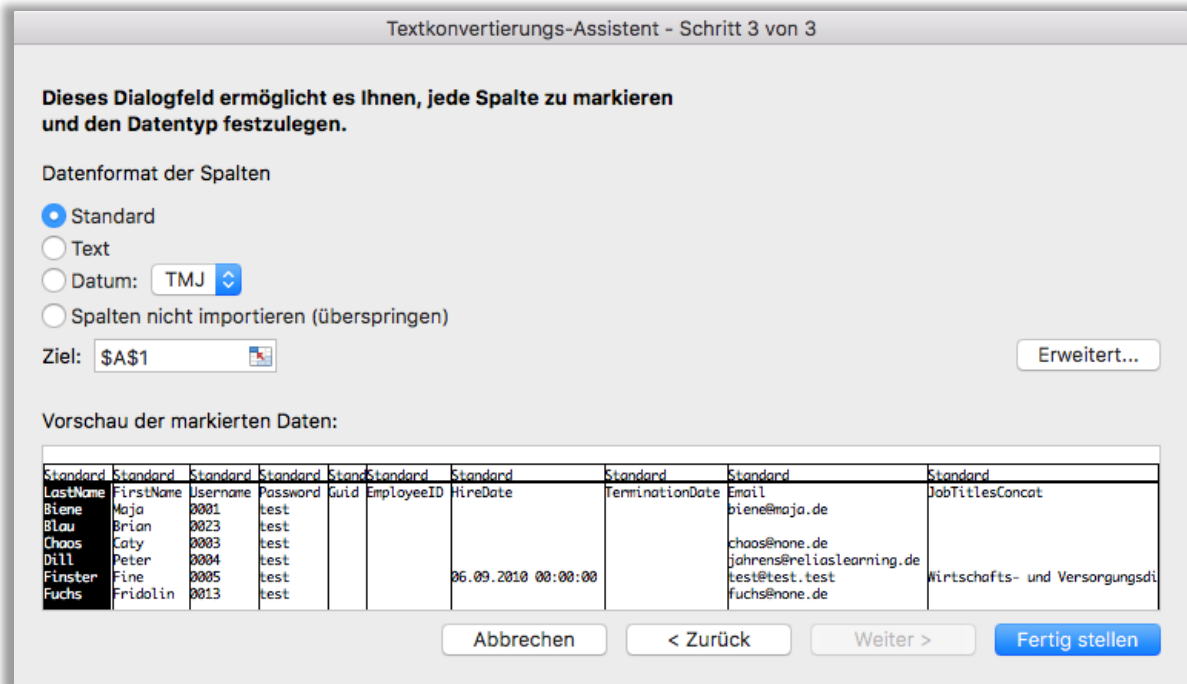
Textkonvertierungs-Assistent - Schritt 3 von 3

Dieses Dialogfeld ermöglicht es Ihnen, jede Spalte zu markieren und den Datentyp festzulegen.

Datenformat der Spalten

Standard

Text

Datum: TMJ

Spalten nicht importieren (überspringen)

Ziel: $A$1

Erweitert...

Vorschau der markierten Daten:

| Standard | Standard | Standard | Standard | Stand | Standard | Standard | Standard | Standard | Standard |
|---|---|---|---|---|---|---|---|---|---|
| LastName | FirstName | Username | Password | Guid | EmployeeID | HireDate | TerminationDate | Email | JobTitlesConcat |
| Biene | Maja | 0001 | test | | | | | biene@maja.de | |
| Blau | Brian | 0023 | test | | | | | | |
| Chaos | Caty | 0003 | test | | | | | chaos@none.de | |
| Dill | Peter | 0004 | test | | | | | jahrens@reliaslearning.de | |
| Finster | Fine | 0005 | test | | | 06.09.2010 00:00:00 | | test@test.test | Wirtschafts- und Versorgungsdi |
| Fuchs | Fridolin | 0013 | test | | | | | fuchs@none.de | |

Abbrechen

< Zurück

Weiter >

Fertig stellen